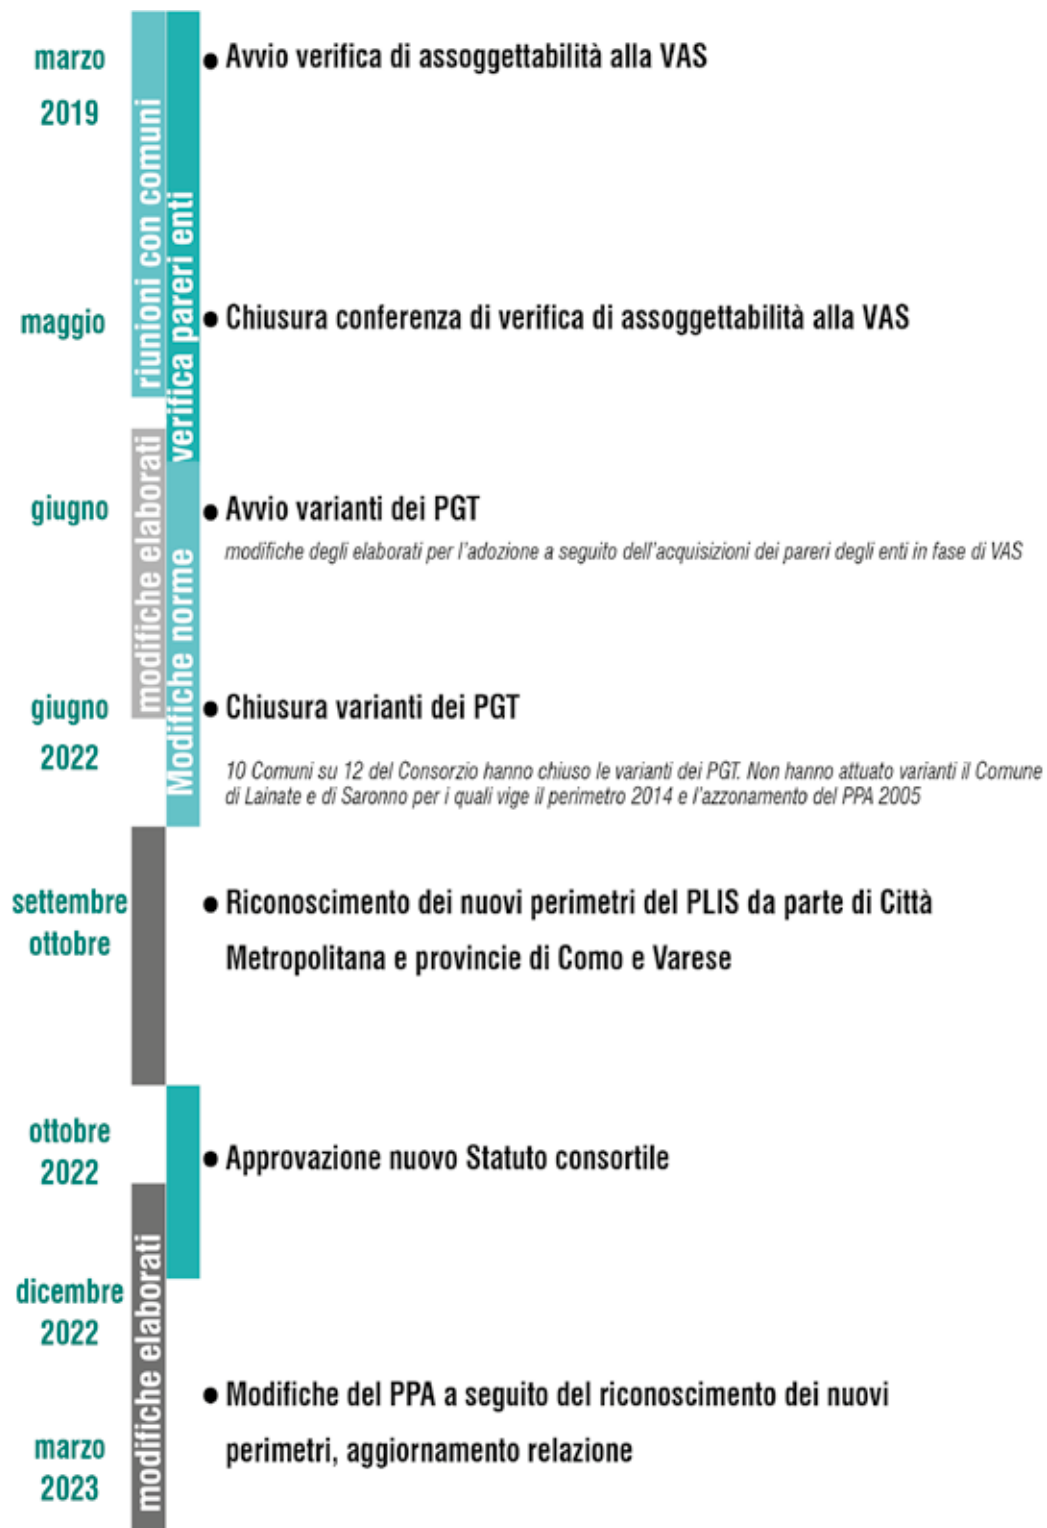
marzo
2019

riunioni con comuni

verifica pareri enti

• Avvio verifica di assoggettabilità alla VAS

maggio

• Chiusura conferenza di verifica di assoggettabilità alla VAS

giugno

modifiche elaborati

Modifiche norme

• Avvio varianti dei PGT

modifiche degli elaborati per l'adozione a seguito dell'acquisizioni dei pareri degli enti in fase di VAS

giugno
2022

• Chiusura varianti dei PGT

10 Comuni su 12 del Consorzio hanno chiuso le varianti dei PGT. Non hanno attuato varianti il Comune di Lainate e di Saronno per i quali vige il perimetro 2014 e l'azzonamento del PPA 2005

settembre
ottobre

• Riconoscimento dei nuovi perimetri del PLIS da parte di Città Metropolitana e provincie di Como e Varese

ottobre
2022

• Approvazione nuovo Statuto consortile

dicembre
2022

modifiche elaborati

marzo
2023

• Modifiche del PPA a seguito del riconoscimento dei nuovi perimetri, aggiornamento relazione